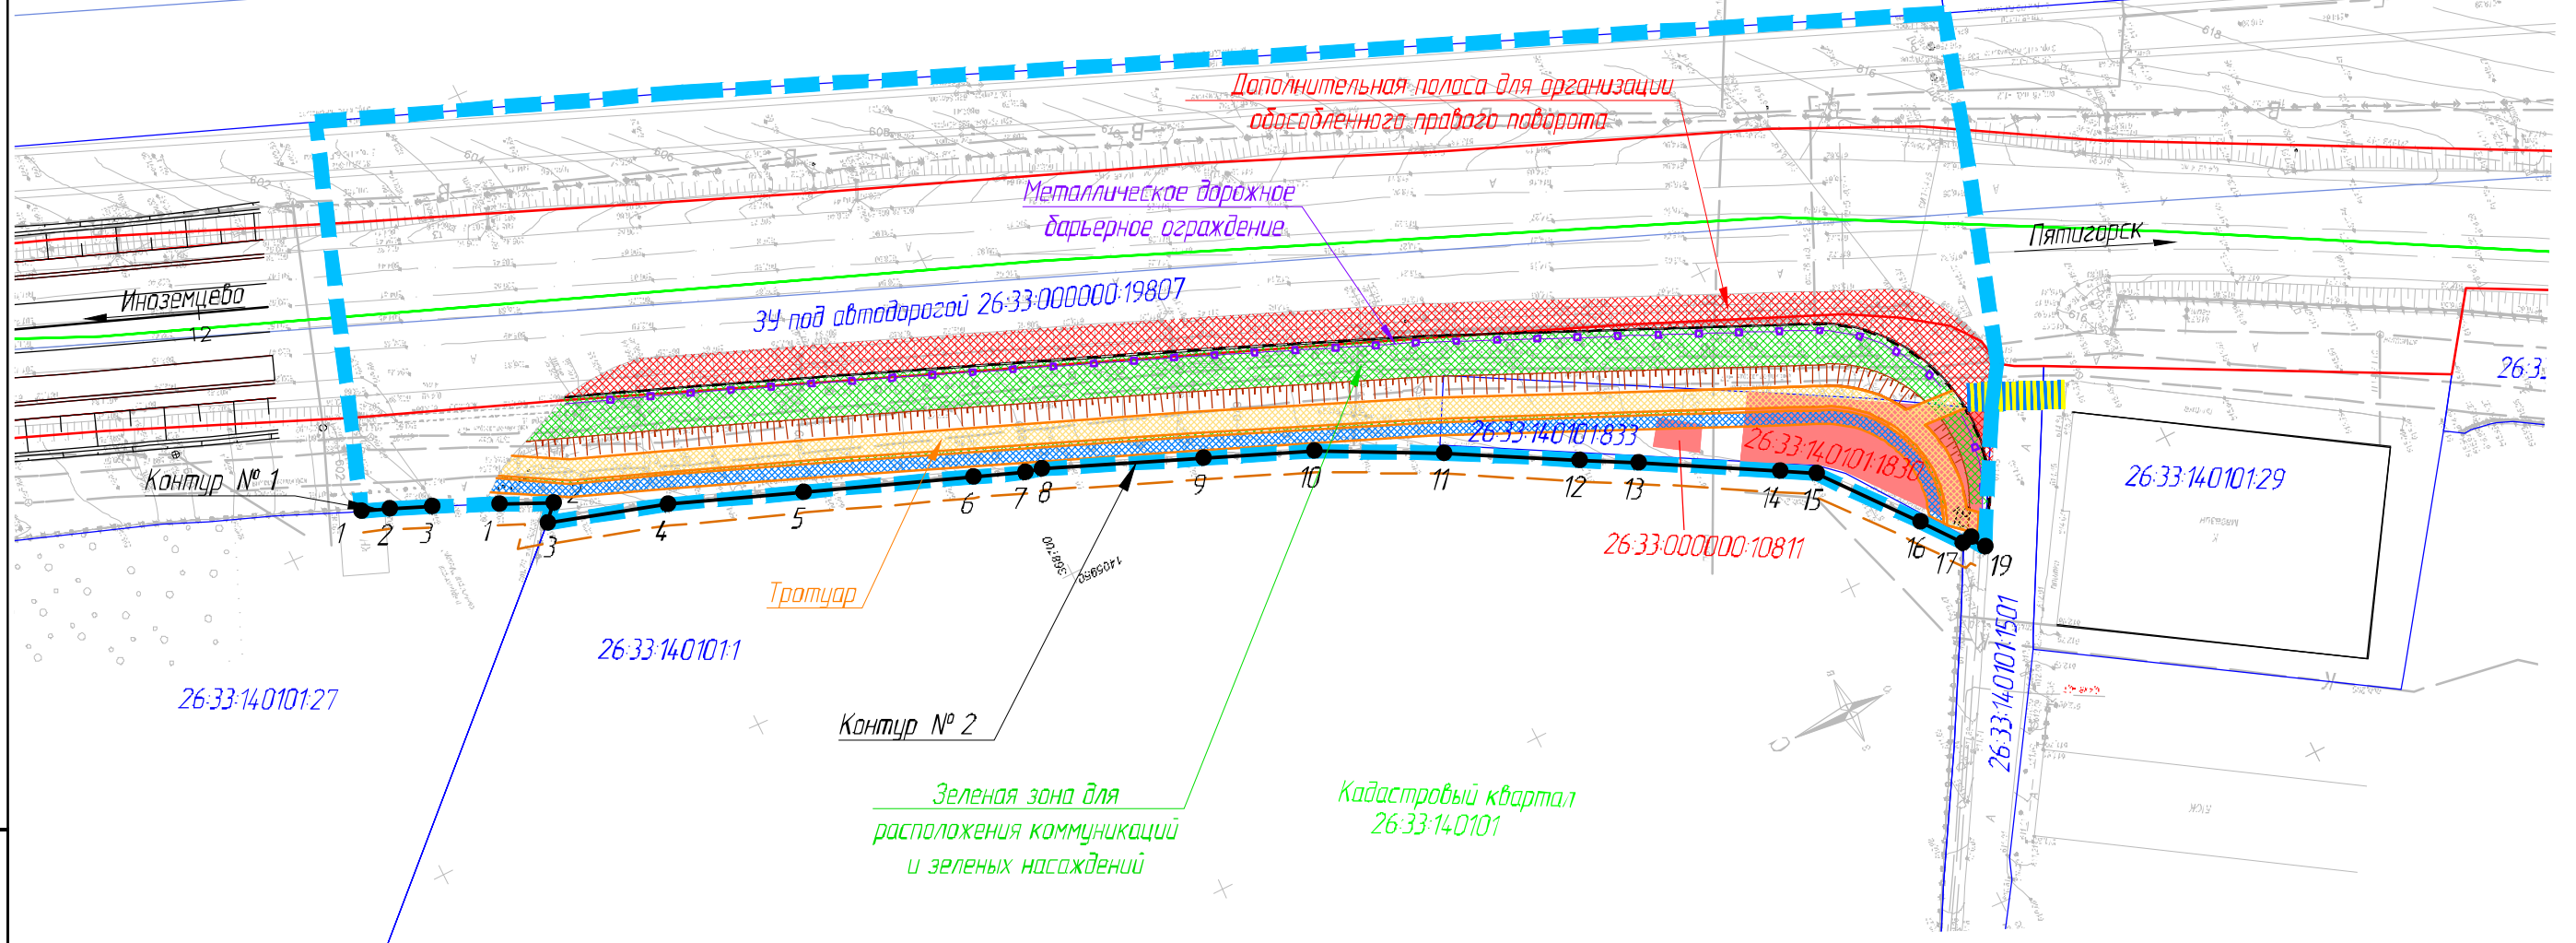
Дополнительная полоса для организации обособленного правого поворота

Металлическое дорожное барьерное ограждение

Пятигорск

Иноземцево

ЗУ под автодорогой 26:33:000000:19807

26:33:140101:833

26:33:140101:1830

26:33:140101:29

26:3

Контур № 1

1 2 3 1 2 3 4 5 6 7 8 9 10 11 12 13 14 15 16 17 19

26:33:000000:10811

Тротуар

26:33:140101:1

26:33:140101:27

Контур № 2

Зеленая зона для расположения коммуникаций и зеленых насаждений

Кадастровый квартал 26:33:140101

26:33:140101:1501